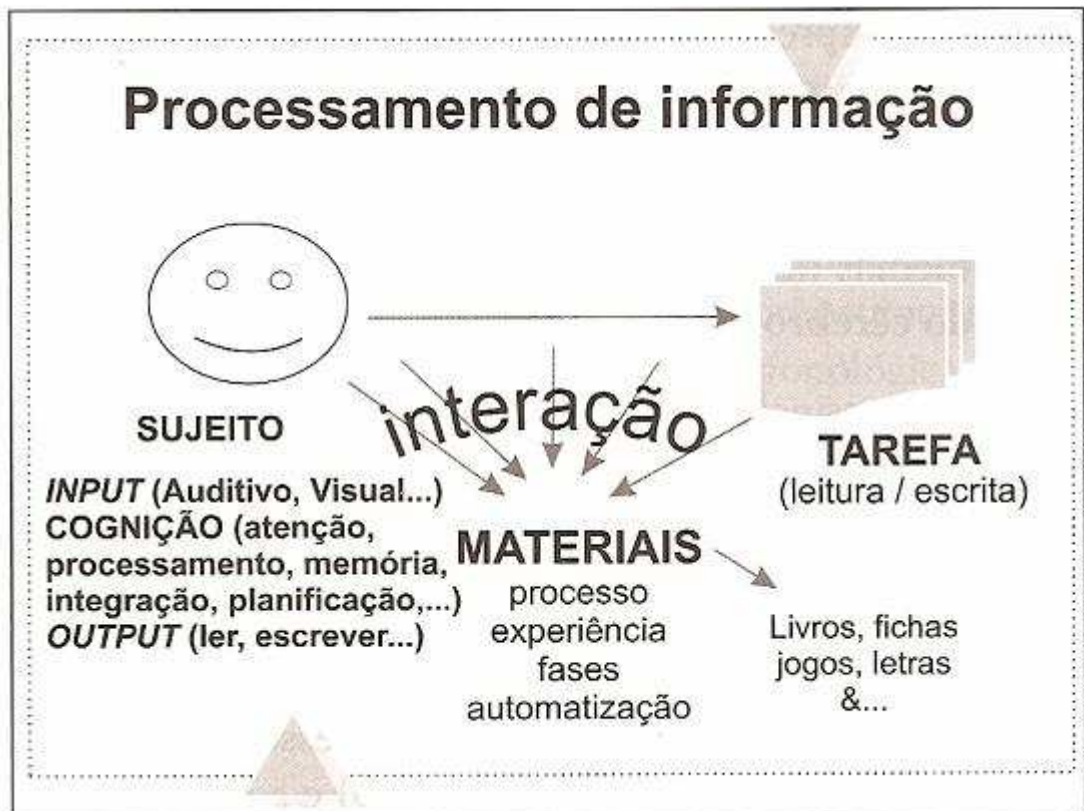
Processamento de informação

SUJEITO

interação

TAREFA
(leitura / escrita)

*INPUT* (Auditivo, Visual...)
COGNIÇÃO (atenção, processamento, memória, integração, planificação,...)
*OUTPUT* (ler, escrever...)

MATERIAIS
processo
experiência
fases
automatização

Livros, fichas
jogos, letras
&...